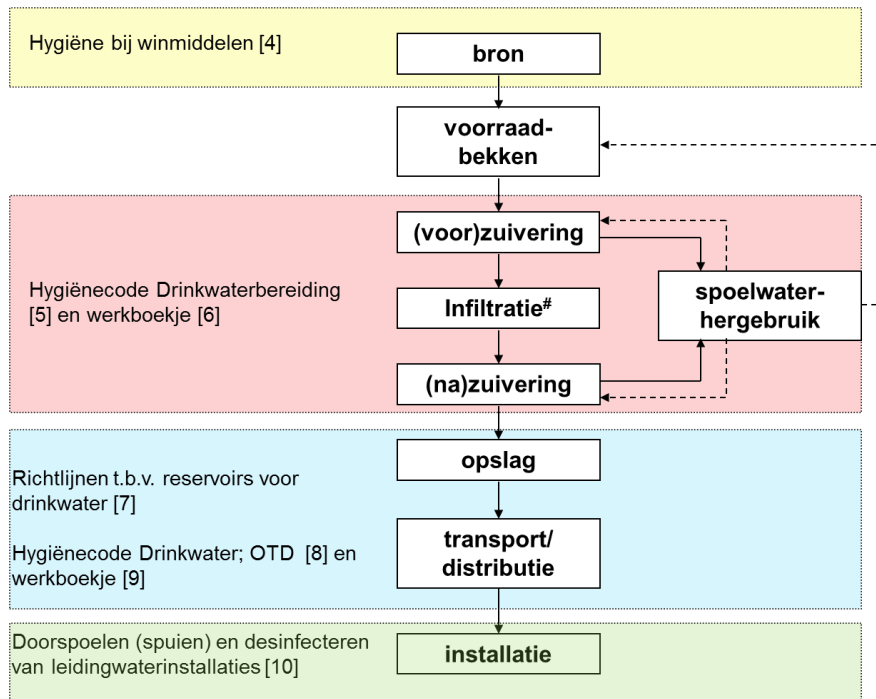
Hygiëne bij winmiddelen [4]

bron

voorraadbekken

Hygiënecode Drinkwaterbereiding [5] en werkboekje [6]

(voor)zuivering

Infiltratie#

(na)zuivering

spoelwaterhergebruik

Richtlijnen t.b.v. reservoirs voor drinkwater [7]

Hygiënecode Drinkwater; OTD [8] en werkboekje [9]

opslag

transport/ distributie

Doorspoelen (spuien) en desinfecteren van leidingwaterinstallaties [10]

installatie